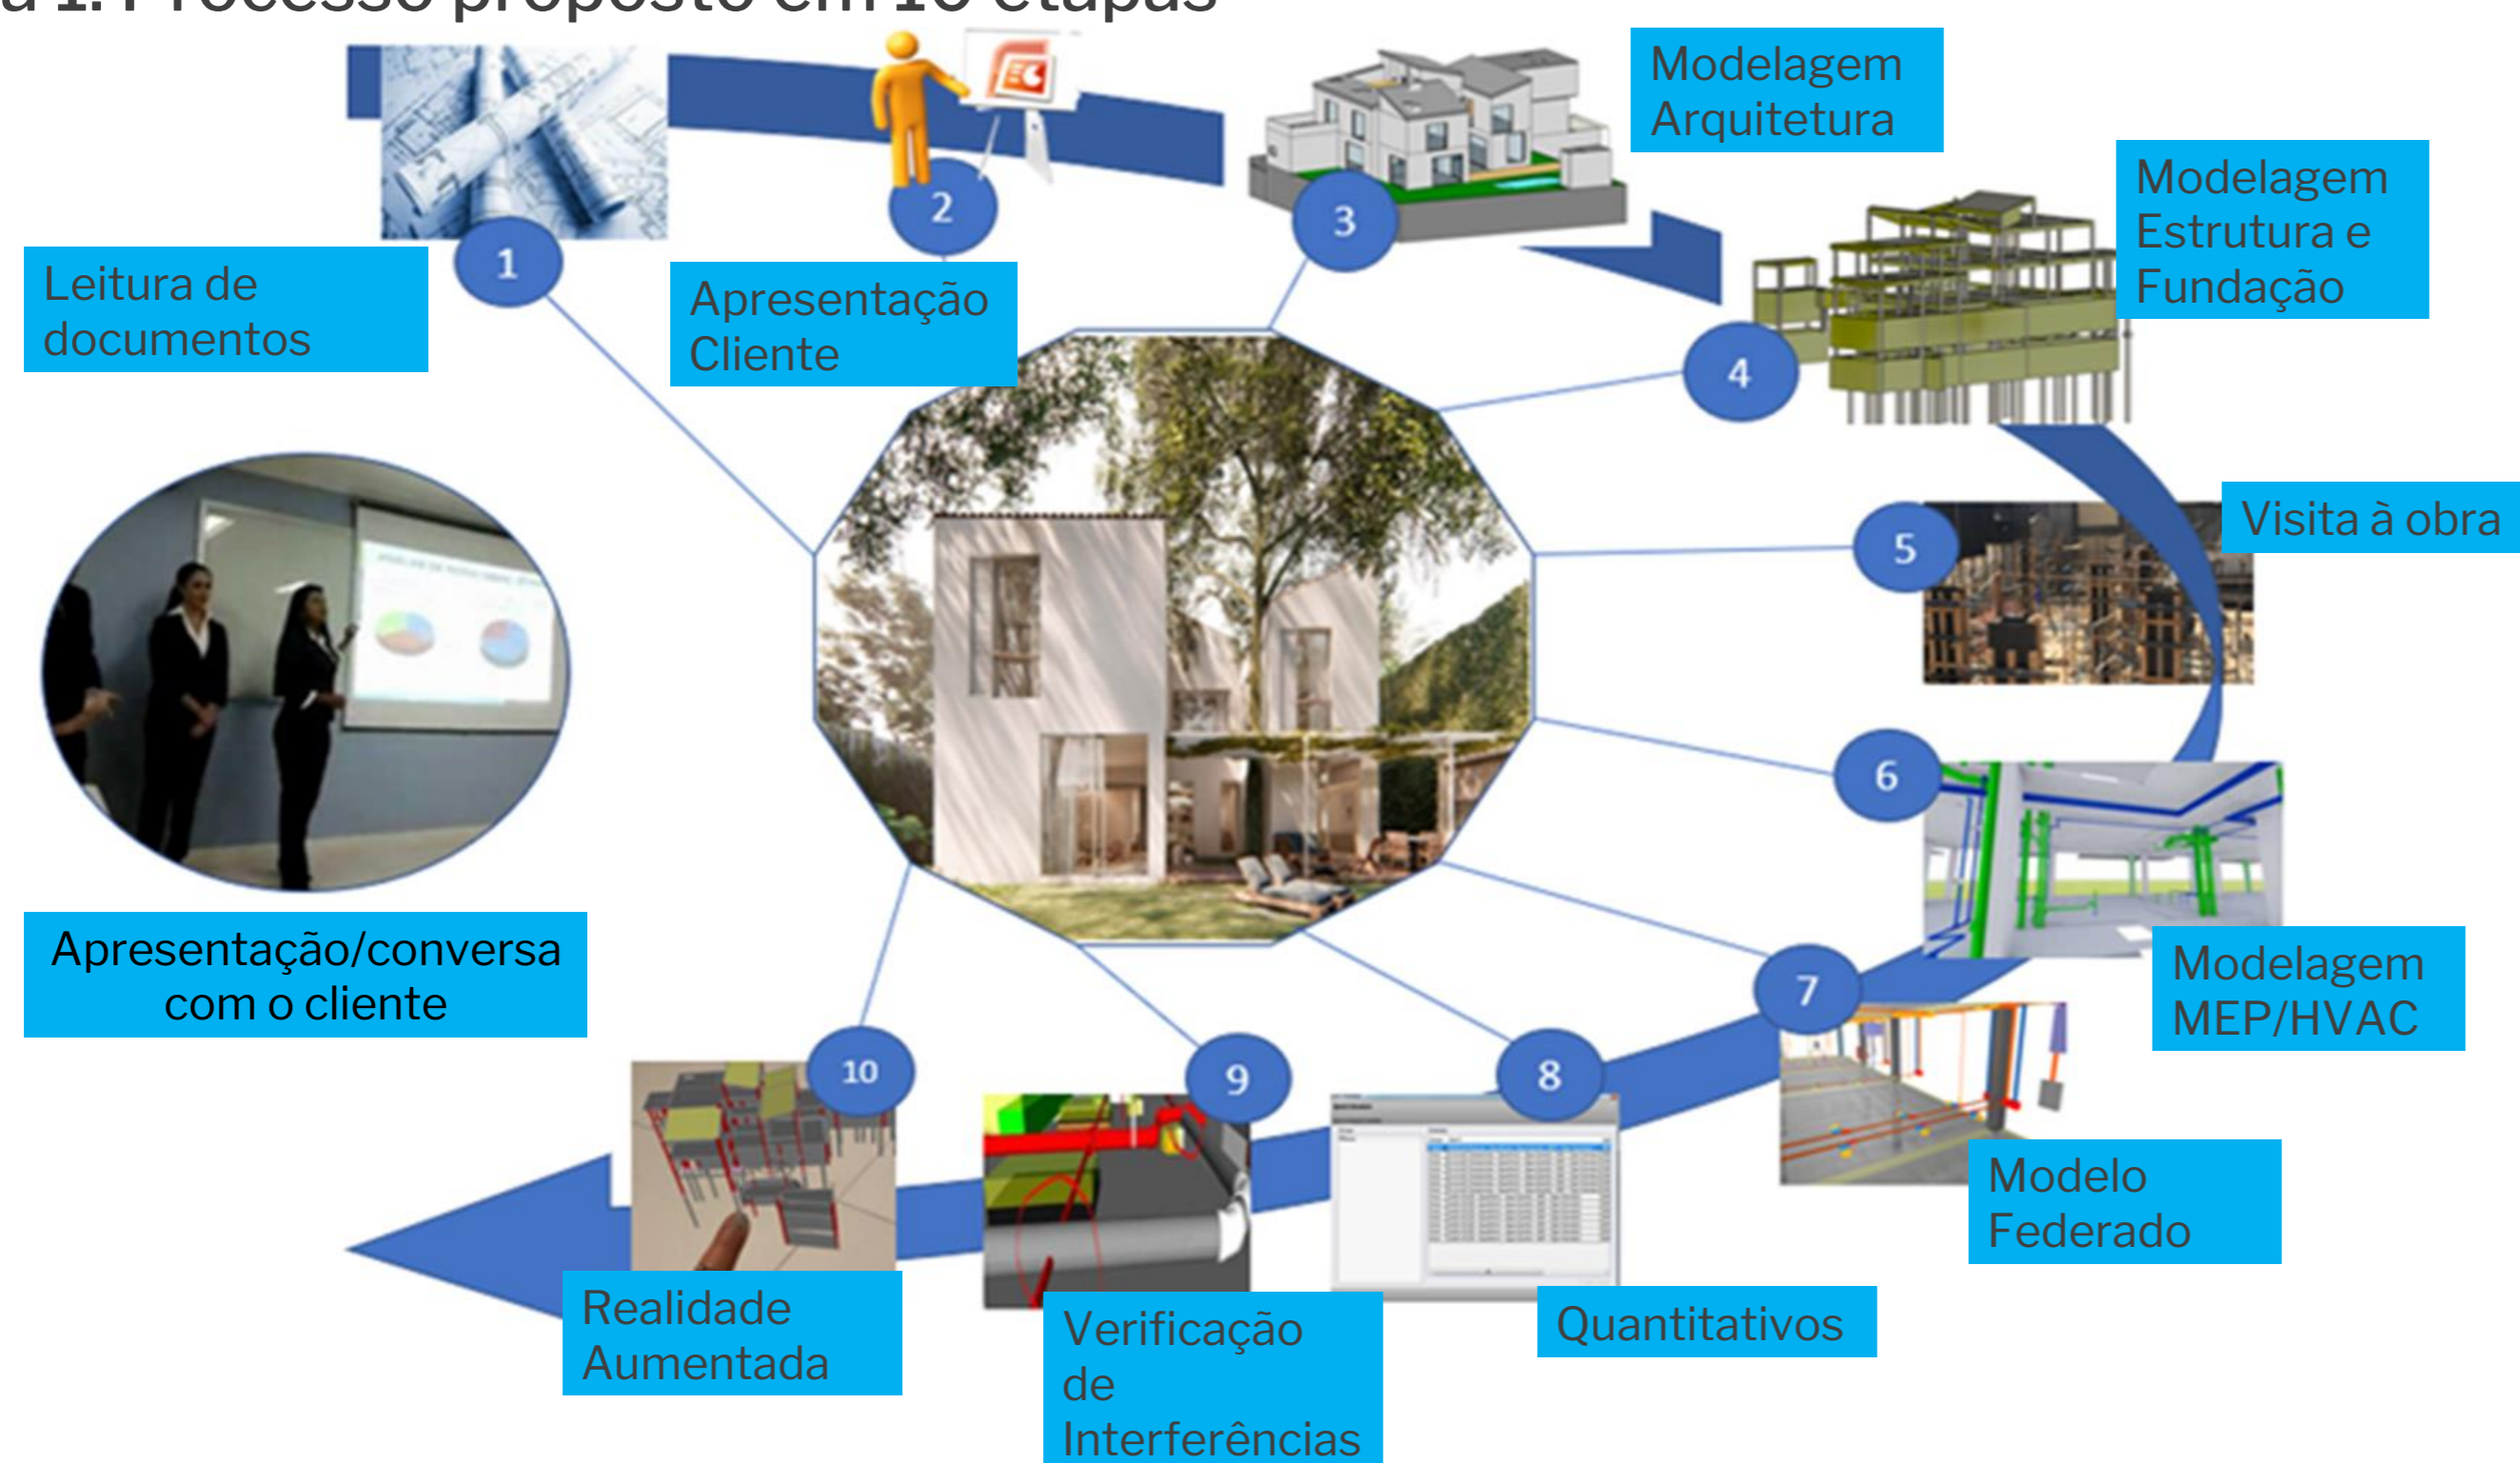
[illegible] 1. Processo proposto em 10 etapas

1
Leitura de documentos

2
Apresentação Cliente

3
Modelagem Arquitetura

4
Modelagem Estrutura e Fundação

5
Visita à obra

6
Modelagem MEP/HVAC

7
Modelo Federado

8
Quantitativos

9
Verificação de Interferências

10
Realidade Aumentada

Apresentação/conversa com o cliente